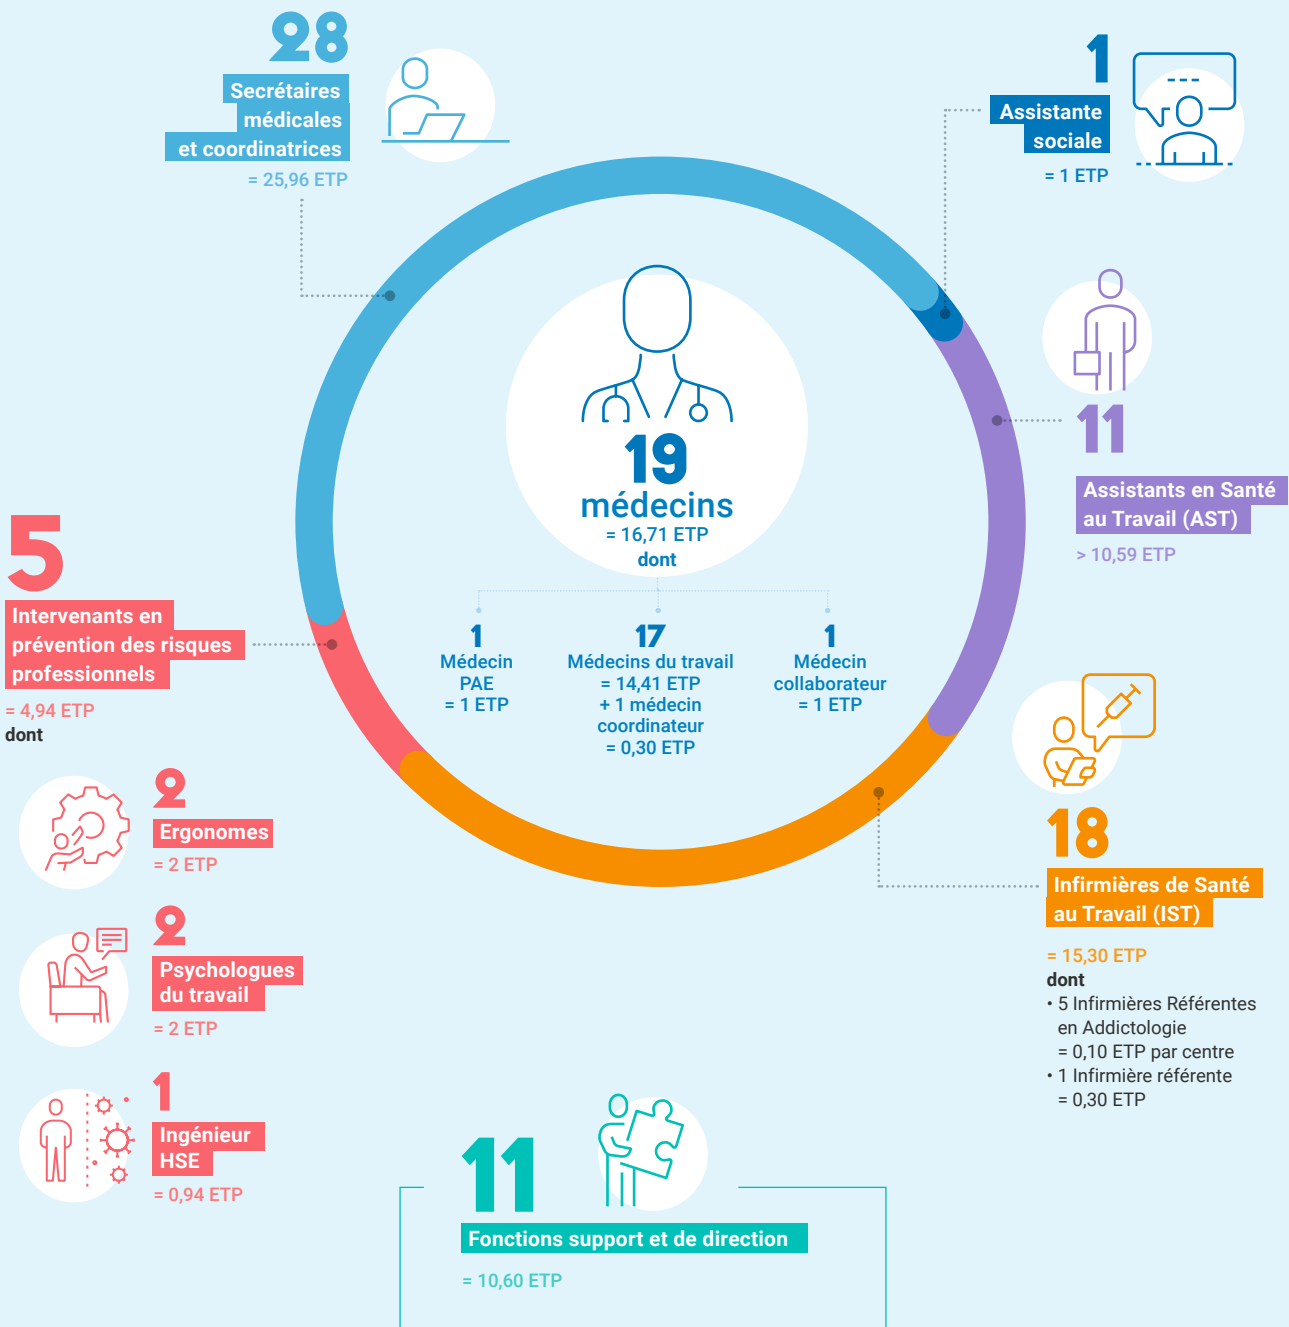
28
Secrétaires médicales et coordinatrices
= 25,96 ETP

1
Assistante sociale
= 1 ETP

19
médecins
= 16,71 ETP
dont

1
Médecin PAE
= 1 ETP

17
Médecins du travail
= 14,41 ETP
+ 1 médecin coordinateur
= 0,30 ETP

1
Médecin collaborateur
= 1 ETP

11
Assistants en Santé au Travail (AST)
> 10,59 ETP

5
Intervenants en prévention des risques professionnels
= 4,94 ETP
dont

2
Ergonomes
= 2 ETP

2
Psychologues du travail
= 2 ETP

1
Ingénieur HSE
= 0,94 ETP

18
Infirmières de Santé au Travail (IST)
= 15,30 ETP
dont
• 5 Infirmières Référentes en Addictologie
= 0,10 ETP par centre
• 1 Infirmière référente
= 0,30 ETP

11
Fonctions support et de direction
= 10,60 ETP